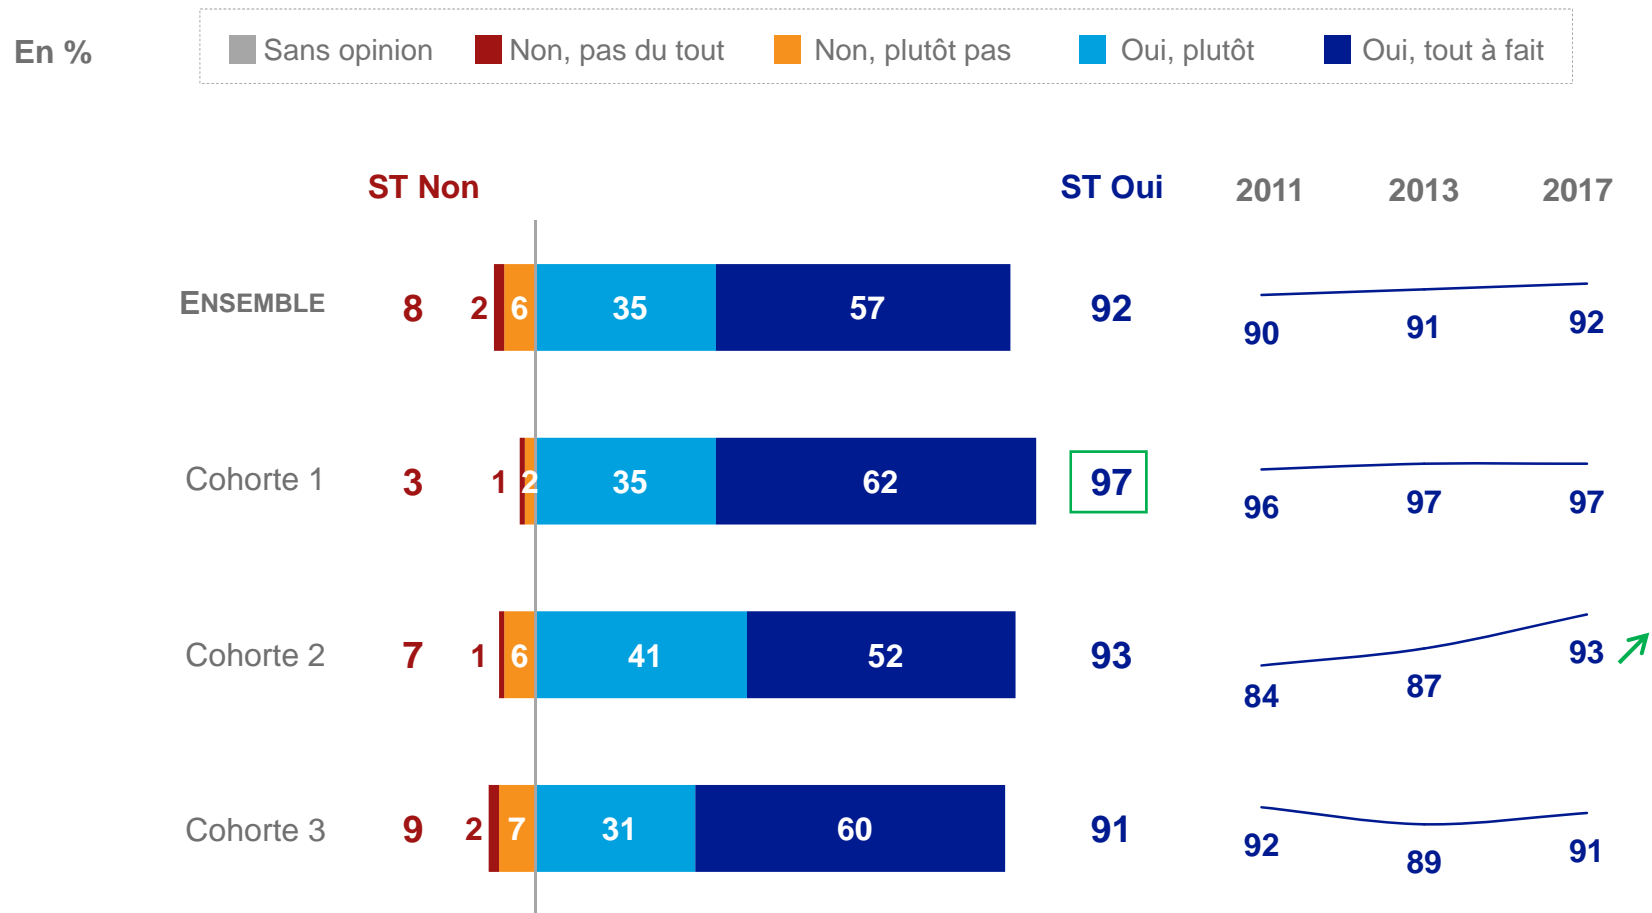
En %

Sans opinion Non, pas du tout Non, plutôt pas Oui, plutôt Oui, tout à fait

| | ST Non | | | | | ST Oui | 2011 | 2013 | 2017 |
|---|---|---|---|---|---|---|---|---|---|
| ENSEMBLE | 8 | 2 | 6 | 35 | 57 | 92 | 90 | 91 | 92 |
| Cohorte 1 | 3 | 1 | 2 | 35 | 62 | 97 | 96 | 97 | 97 |
| Cohorte 2 | 7 | 1 | 6 | 41 | 52 | 93 | 84 | 87 | 93 |
| Cohorte 3 | 9 | 2 | 7 | 31 | 60 | 91 | 92 | 89 | 91 |